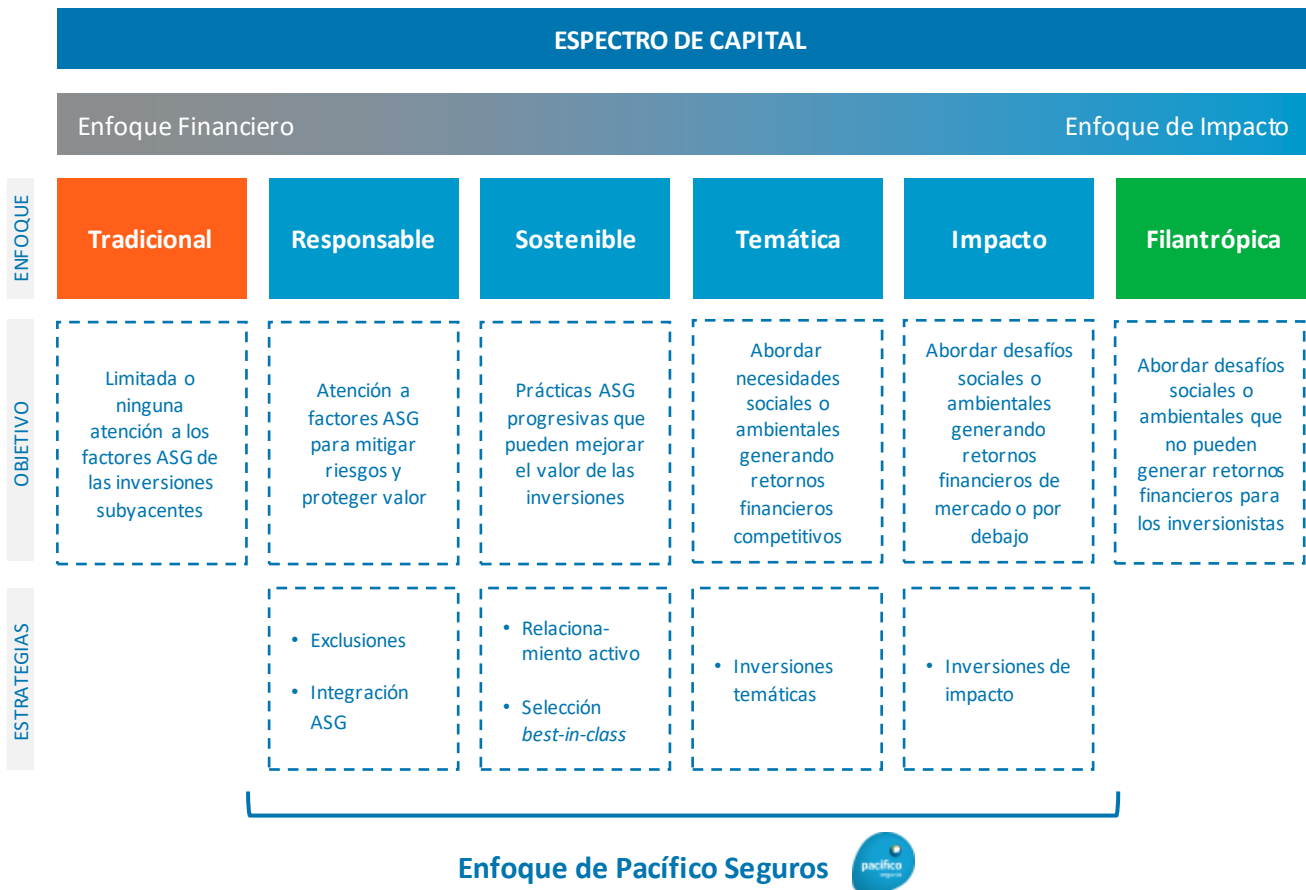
ESPECTRO DE CAPITAL

Enfoque Financiero

Enfoque de Impacto

ENFOQUE

| Tradicional | Responsable | Sostenible | Temática | Impacto | Filantrópica |
|---|---|---|---|---|---|
| Limitada o ninguna atención a los factores ASG de las inversiones subyacentes | Atención a factores ASG para mitigar riesgos y proteger valor | Prácticas ASG progresivas que pueden mejorar el valor de las inversiones | Abordar necesidades sociales o ambientales generando retornos financieros competitivos | Abordar desafíos sociales o ambientales generando retornos financieros de mercado o por debajo | Abordar desafíos sociales o ambientales que no pueden generar retornos financieros para los inversionistas |
| | • Exclusiones • Integración ASG | • Relacionamiento activo • Selección *best-in-class* | • Inversiones temáticas | • Inversiones de impacto | |

OBJETIVO

ESTRATEGIAS

Enfoque de Pacífico Seguros

pacífico seguros